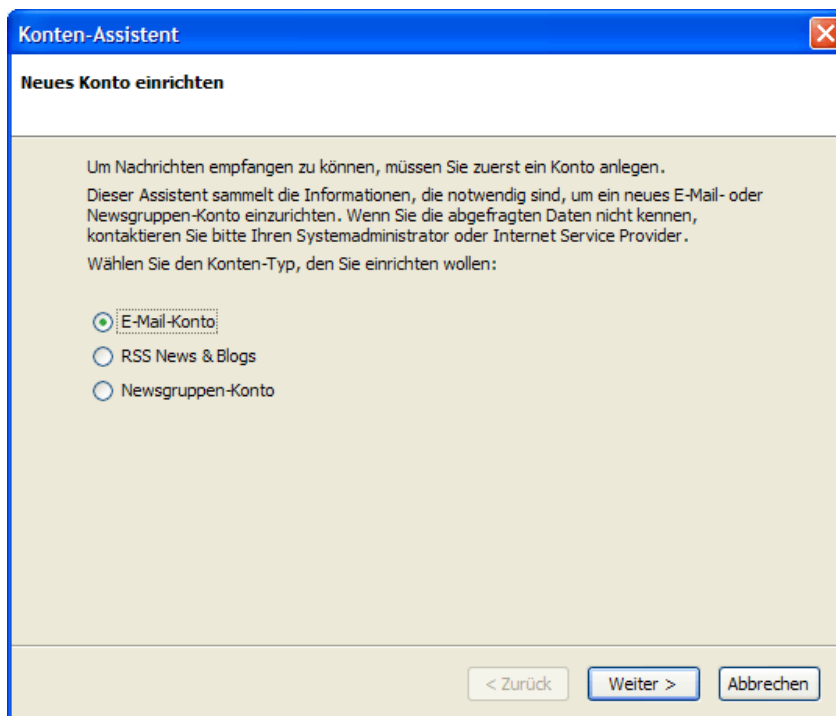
Konten-Assistent

Neues Konto einrichten

Um Nachrichten empfangen zu können, müssen Sie zuerst ein Konto anlegen.

Dieser Assistent sammelt die Informationen, die notwendig sind, um ein neues E-Mail- oder Newsgruppen-Konto einzurichten. Wenn Sie die abgefragten Daten nicht kennen, kontaktieren Sie bitte Ihren Systemadministrator oder Internet Service Provider.

Wählen Sie den Konten-Typ, den Sie einrichten wollen:

E-Mail-Konto

RSS News & Blogs

Newsgruppen-Konto

< Zurück

Weiter >

Abbrechen